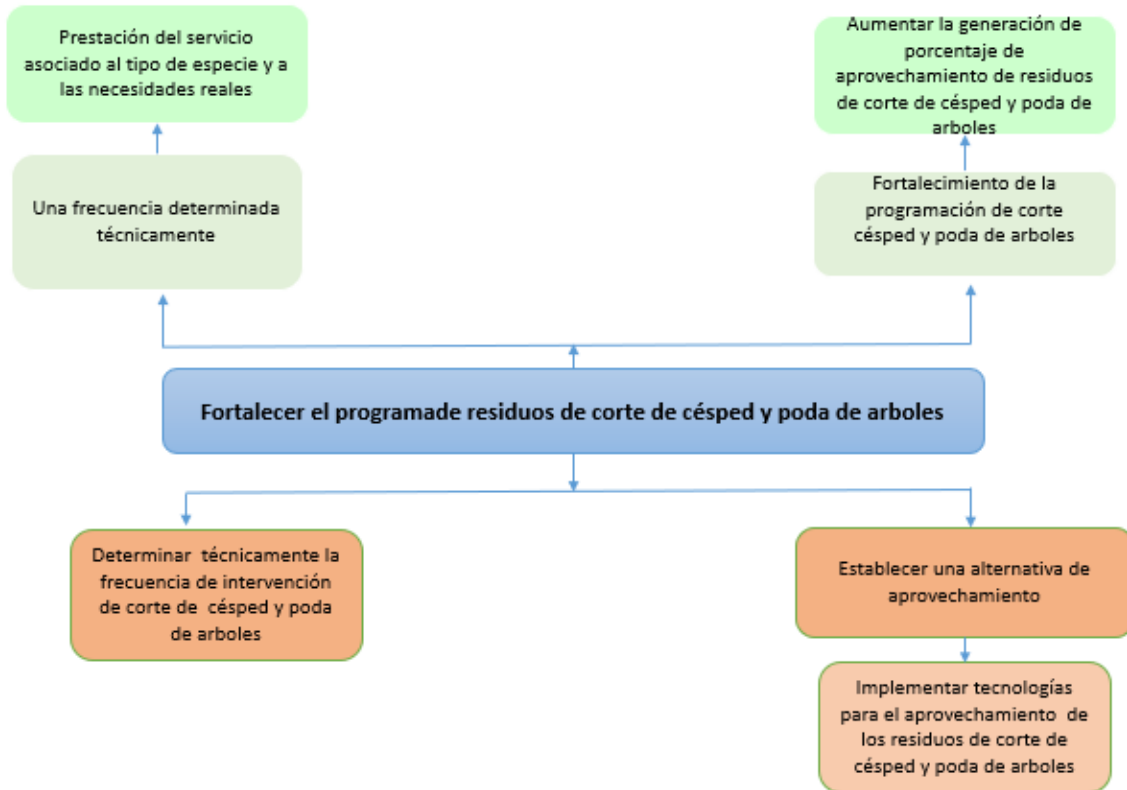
Prestación del servicio asociado al tipo de especie y a las necesidades reales

Aumentar la generación de porcentaje de aprovechamiento de residuos de corte de césped y poda de arboles

Una frecuencia determinada técnicamente

Fortalecimiento de la programación de corte césped y poda de arboles

Fortalecer el programade residuos de corte de césped y poda de arboles

Determinar técnicamente la frecuencia de intervención de corte de césped y poda de arboles

Establecer una alternativa de aprovechamiento

Implementar tecnologías para el aprovechamiento de los residuos de corte de césped y poda de arboles